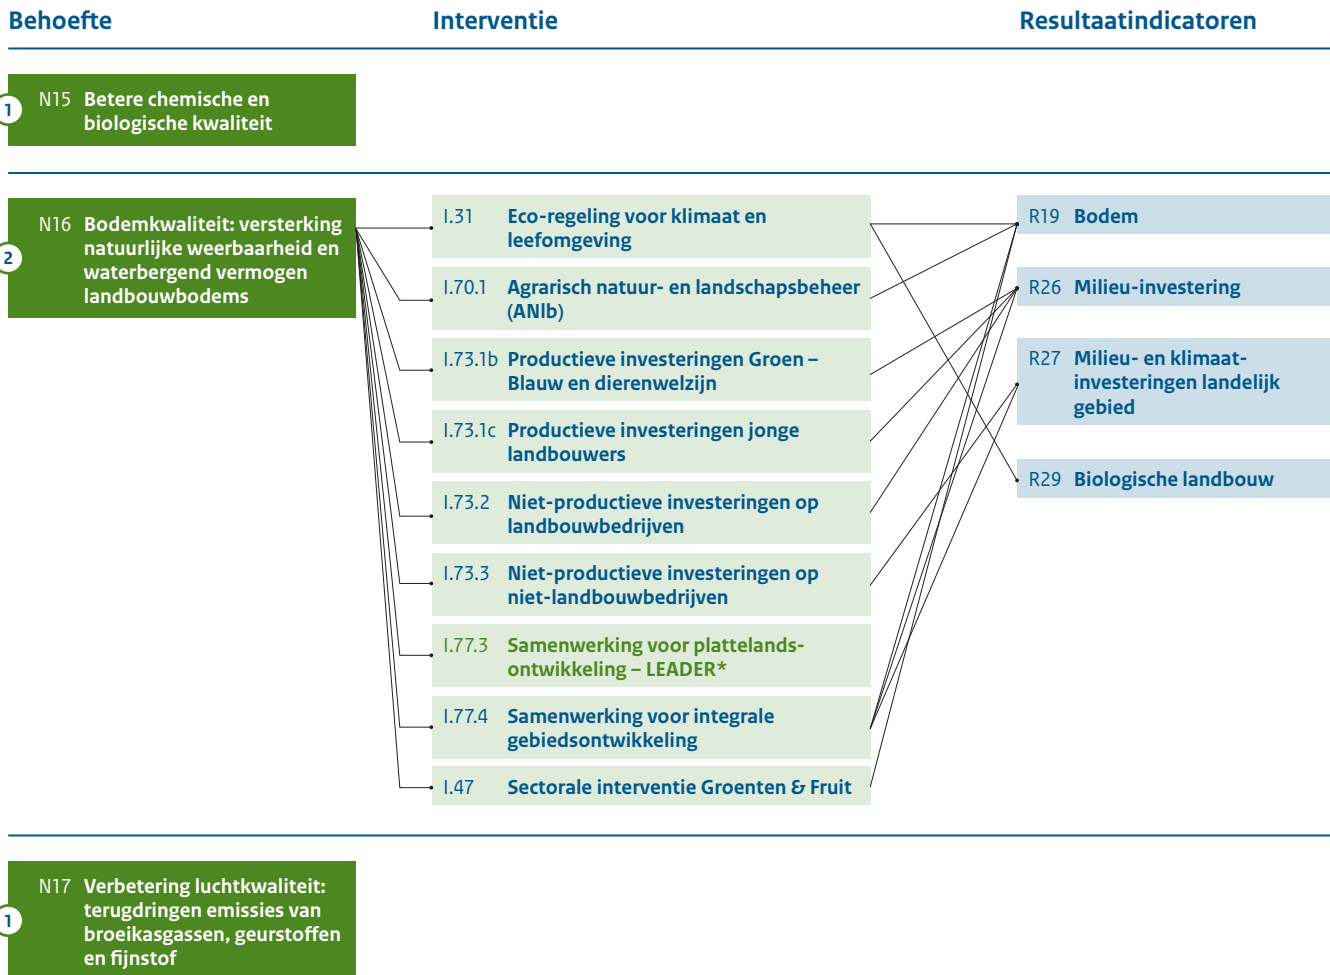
Behoefte

Interventie

Resultaatindicatoren

1 N15 Betere chemische en biologische kwaliteit

2 N16 Bodemkwaliteit: versterking natuurlijke weerbaarheid en waterbergend vermogen landbouwbodems

I.31 Eco-regeling voor klimaat en leefomgeving

I.70.1 Agrarisch natuur- en landschapsbeheer (ANlb)

I.73.1b Productieve investeringen Groen – Blauw en dierenwelzijn

I.73.1c Productieve investeringen jonge landbouwers

I.73.2 Niet-productieve investeringen op landbouwbedrijven

I.73.3 Niet-productieve investeringen op niet-landbouwbedrijven

I.77.3 Samenwerking voor plattelandsontwikkeling – LEADER*

I.77.4 Samenwerking voor integrale gebiedsontwikkeling

I.47 Sectorale interventie Groenten & Fruit

R19 Bodem

R26 Milieu-investering

R27 Milieu- en klimaatinvesteringen landelijk gebied

R29 Biologische landbouw

1 N17 Verbetering luchtkwaliteit: terugdringen emissies van broeikasgassen, geurstoffen en fijnstof